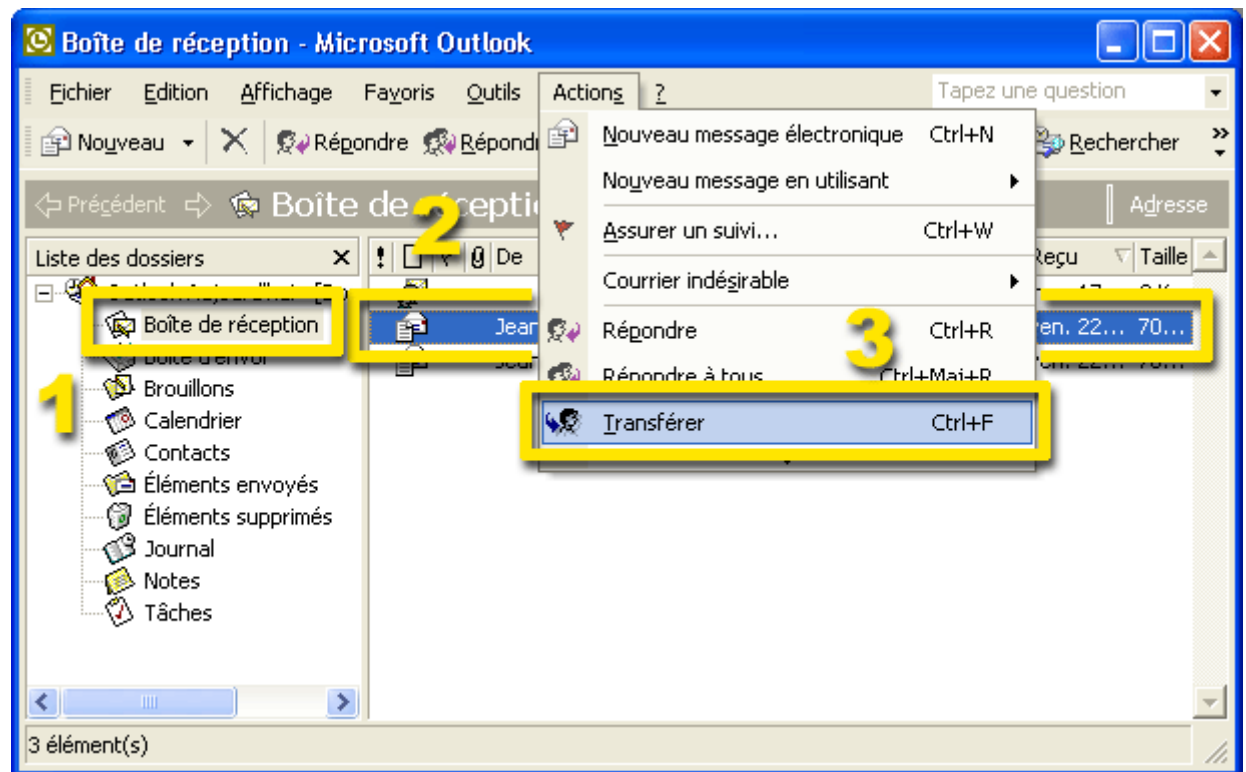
Boîte de réception - Microsoft Outlook

Fichier Edition Affichage Favoris Outils Actions ?

Tapez une question

Nouveau Répondre Répondr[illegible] Rechercher

Précédent Boîte de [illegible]ceptio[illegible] Adresse

Liste des dossiers

Boîte de réception
Boîte d'envoi
Brouillons
Calendrier
Contacts
Éléments envoyés
Éléments supprimés
Journal
Notes
Tâches

! De Reçu Taille

Jean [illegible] ven. 22... 70...

Nouveau message électronique Ctrl+N
Nouveau message en utilisant
Assurer un suivi... Ctrl+W
Courrier indésirable
Répondre Ctrl+R
Répondre à tous Ctrl+Maj+R
Transférer Ctrl+F

1
2
3

3 élément(s)